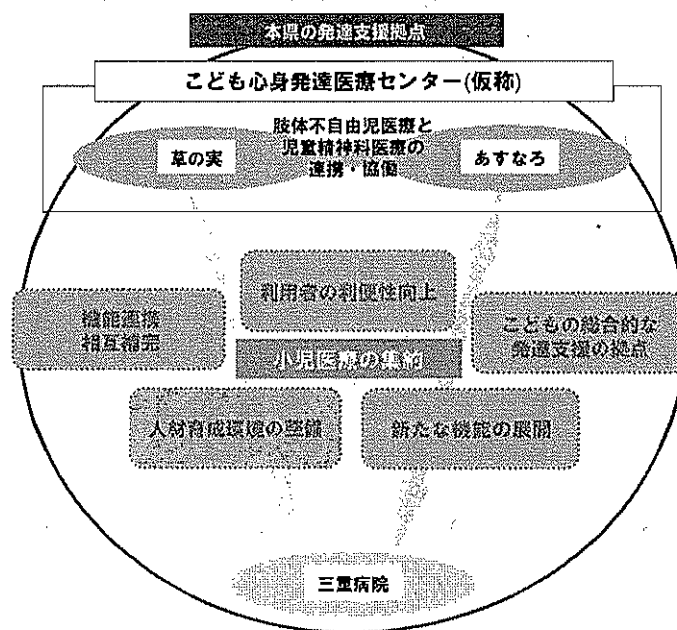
本県の発達支援拠点

こども心身発達医療センター(仮称)

草の実

肢体不自由児医療と児童精神科医療の連携・協働

あすなろ

機能連携
相互補完

利用者の利便性向上

小児医療の集約

こどもの総合的な発達支援の拠点

人材育成環境の整備

新たな機能の展開

三重病院